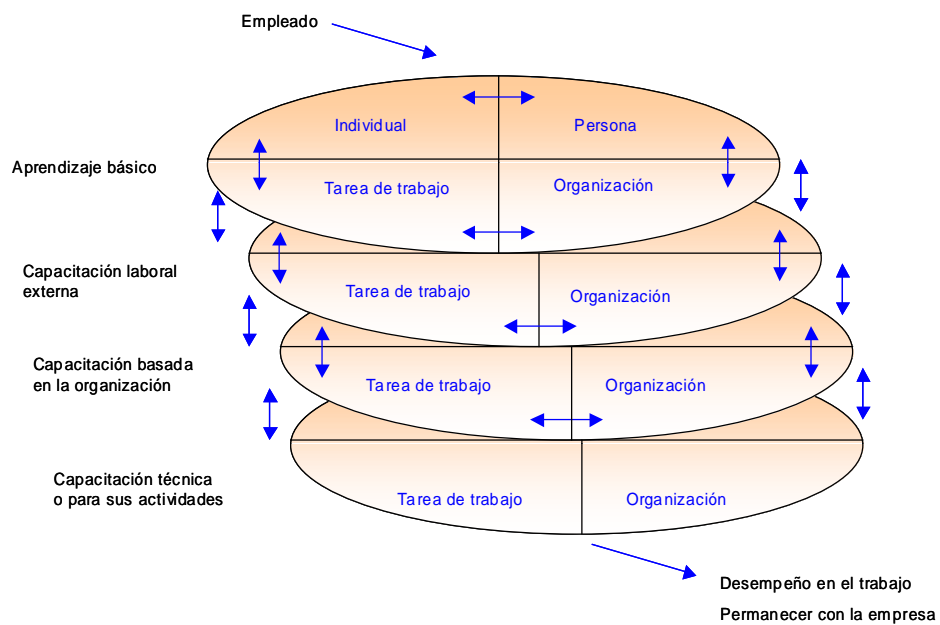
Empleado

Individual

Persona

Aprendizaje básico

Tarea de trabajo

Organización

Capacitación laboral externa

Tarea de trabajo

Organización

Capacitación basada en la organización

Tarea de trabajo

Organización

Capacitación técnica o para sus actividades

Tarea de trabajo

Organización

Desempeño en el trabajo

Permanecer con la empresa